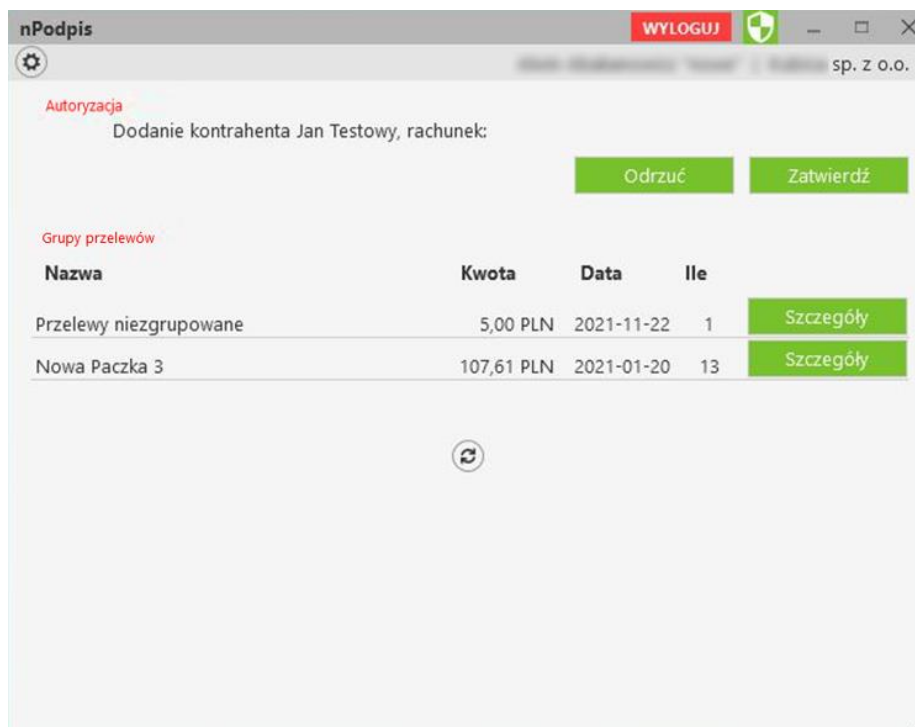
nPodpis WYLOGUJ

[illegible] sp. z o.o.

Autoryzacja

Dodanie kontrahenta Jan Testowy, rachunek:

Odrzuć Zatwierdź

Grupy przelewów

| Nazwa | Kwota | Data | Ile | |
|---|---|---|---|---|
| Przelewy niezgrupowane | 5,00 PLN | 2021-11-22 | 1 | Szczegóły |
| Nowa Paczka 3 | 107,61 PLN | 2021-01-20 | 13 | Szczegóły |